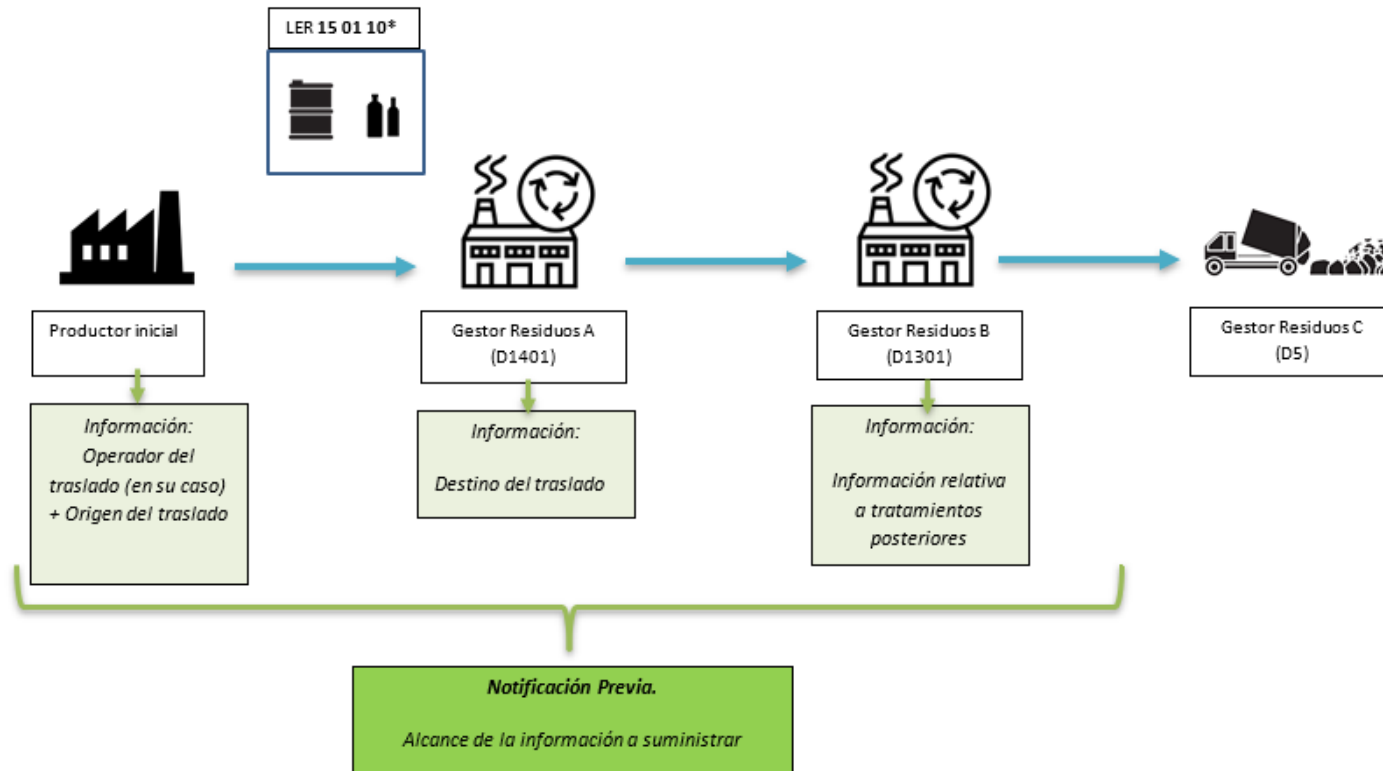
LER 15 01 10*

Productor inicial

Información:
Operador del traslado (en su caso) + Origen del traslado

Gestor Residuos A
(D1401)

Información:
Destino del traslado

Gestor Residuos B
(D1301)

Información:
Información relativa a tratamientos posteriores

Gestor Residuos C
(D5)

Notificación Previa.

Alcance de la información a suministrar